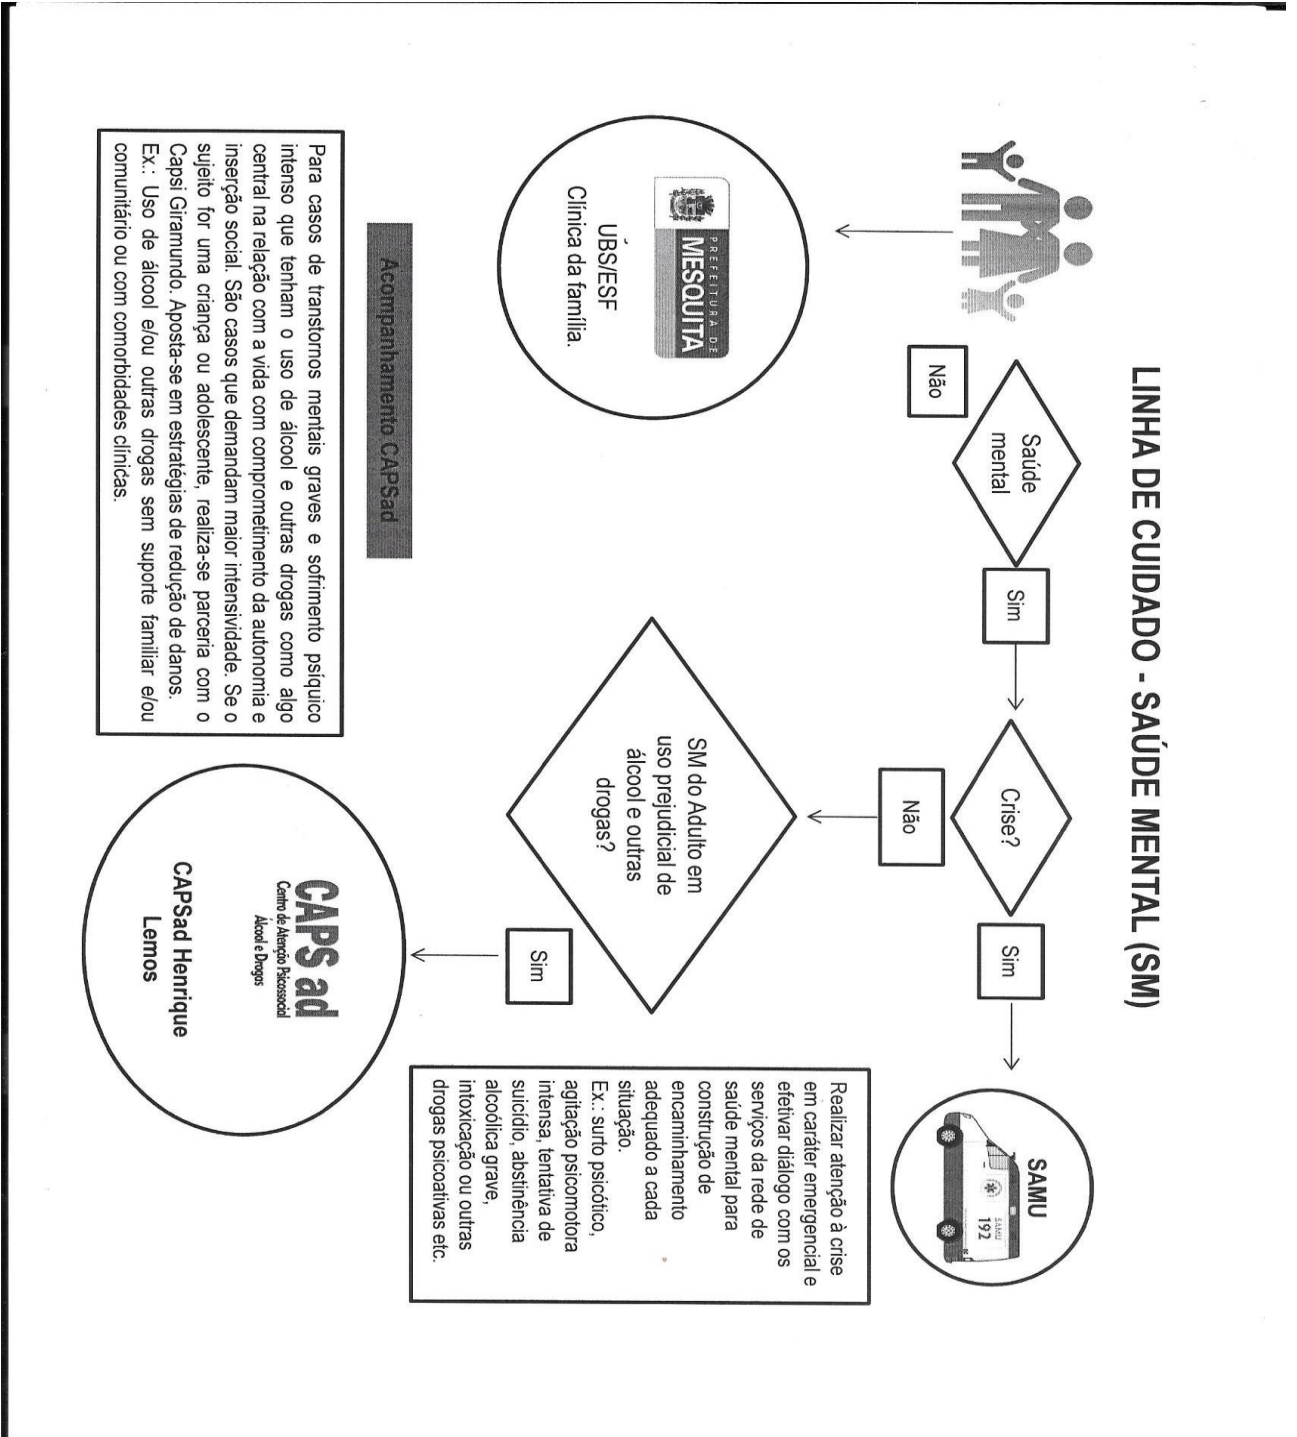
LINHA DE CUIDADO - SAÚDE MENTAL (SM)

Saúde mental

Não

Sim

PREFEITURA DE MESQUITA

UBS/ESF
Clínica da família.

Crise?

Não

Sim

SAMU

SAMU 192

Realizar atenção à crise em caráter emergencial e efetivar diálogo com os serviços da rede de saúde mental para construção de encaminhamento adequado a cada situação.
Ex.: surto psicótico, agitação psicomotora intensa, tentativa de suicídio, abstinência alcoólica grave, intoxicação ou outras drogas psicoativas etc.

SM do Adulto em uso prejudicial de álcool e outras drogas?

Sim

CAPS ad
Centro de Atenção Psicossocial
Álcool e Drogas

CAPSad Henrique Lemos

Acompanhamento CAPSad

Para casos de transtornos mentais graves e sofrimento psíquico intenso que tenham o uso de álcool e outras drogas como algo central na relação com a vida com comprometimento da autonomia e inserção social. São casos que demandam maior intensividade. Se o sujeito for uma criança ou adolescente, realiza-se parceria com o Capsi Giramundo. Aposta-se em estratégias de redução de danos.
Ex.: Uso de álcool e/ou outras drogas sem suporte familiar e/ou comunitário ou com comorbidades clínicas.